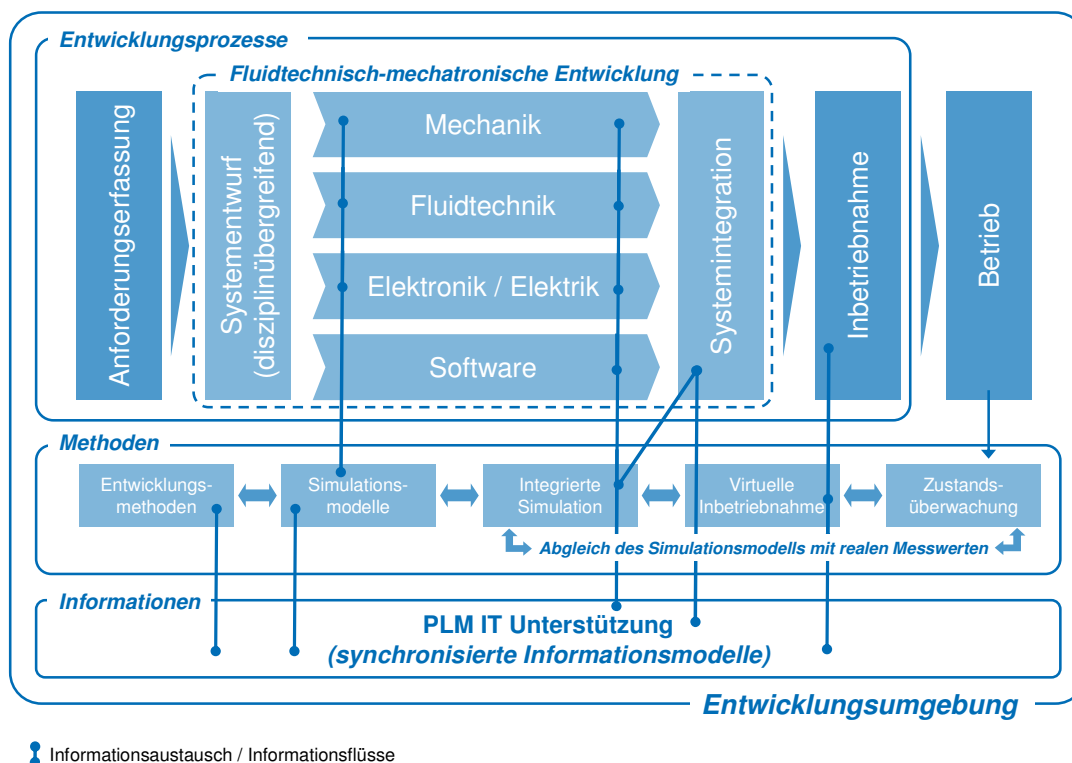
Entwicklungsprozesse

Fluidtechnisch-mechatronische Entwicklung

Anforderungserfassung

Systementwurf (disziplinübergreifend)

Mechanik

Fluidtechnik

Elektronik / Elektrik

Software

Systemintegration

Inbetriebnahme

Betrieb

Methoden

Entwicklungsmethoden

Simulationsmodelle

Integrierte Simulation

Virtuelle Inbetriebnahme

Zustandsüberwachung

Abgleich des Simulationsmodells mit realen Messwerten

Informationen

PLM IT Unterstützung
(synchronisierte Informationsmodelle)

Entwicklungsumgebung

Informationsaustausch / Informationsflüsse